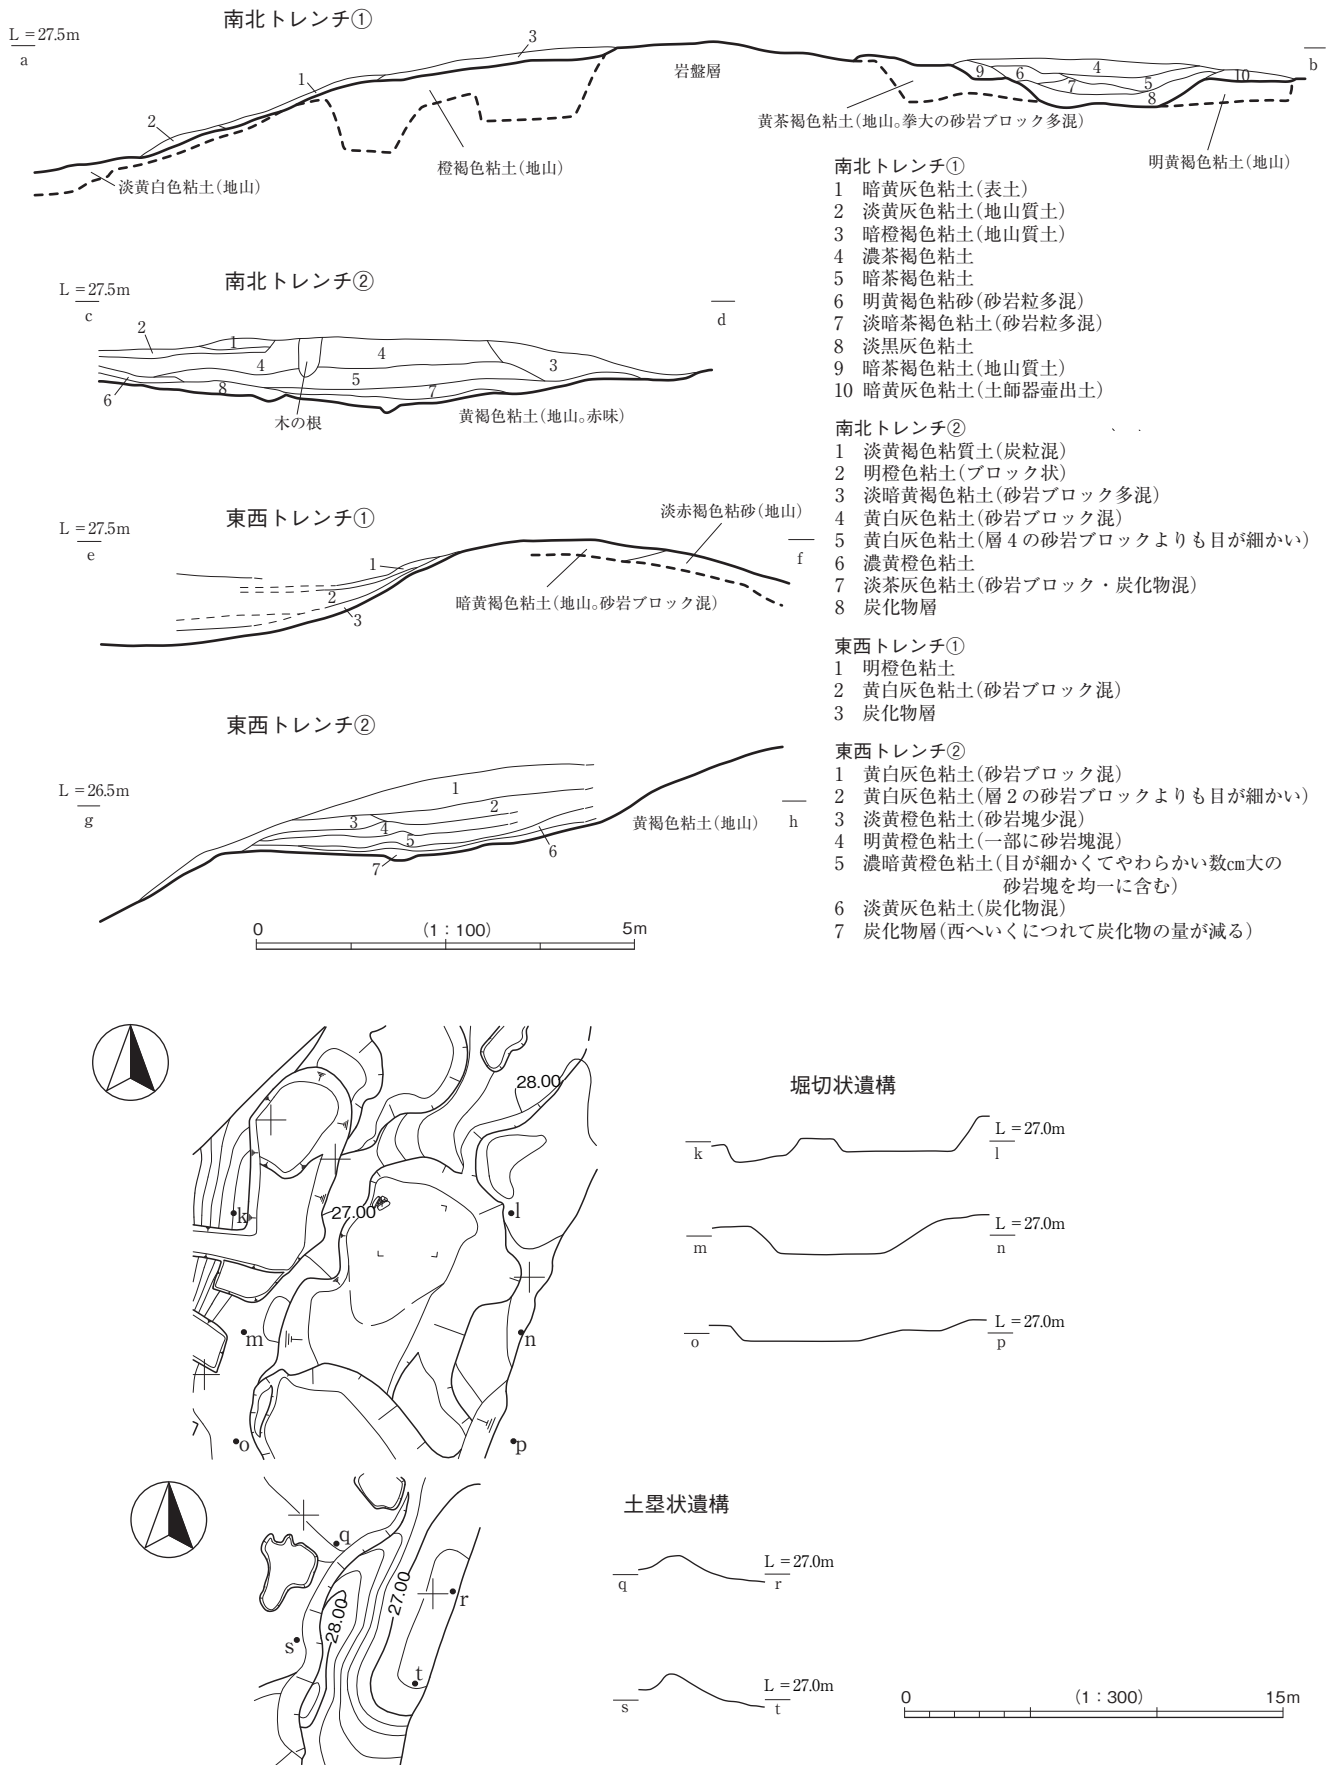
南北トレンチ①

L = 27.5m
a

3
1
2
岩盤層
9 6 4
7 5
8 10
b
黄茶褐色粘土(地山。拳大の砂岩ブロック多混)
橙褐色粘土(地山)
明黄褐色粘土(地山)
淡黄白色粘土(地山)

南北トレンチ①
1 暗黄灰色粘土(表土)
2 淡黄灰色粘土(地山質土)
3 暗橙褐色粘土(地山質土)
4 濃茶褐色粘土
5 暗茶褐色粘土
6 明黄褐色粘砂(砂岩粒多混)
7 淡暗茶褐色粘土(砂岩粒多混)
8 淡黒灰色粘土
9 暗茶褐色粘土(地山質土)
10 暗黄灰色粘土(土師器壷出土)

南北トレンチ②

L = 27.5m
c
d
2
1
4
4
3
8
5
7
6
木の根
黄褐色粘土(地山。赤味)

南北トレンチ②
1 淡黄褐色粘質土(炭粒混)
2 明橙色粘土(ブロック状)
3 淡暗黄褐色粘土(砂岩ブロック多混)
4 黄白灰色粘土(砂岩ブロック混)
5 黄白灰色粘土(層4の砂岩ブロックよりも目が細かい)
6 濃黄橙色粘土
7 淡茶灰色粘土(砂岩ブロック・炭化物混)
8 炭化物層

東西トレンチ①

L = 27.5m
e
淡赤褐色粘砂(地山)
f
1
2
3
暗黄褐色粘土(地山。砂岩ブロック混)

東西トレンチ①
1 明橙色粘土
2 黄白灰色粘土(砂岩ブロック混)
3 炭化物層

東西トレンチ②

L = 26.5m
g
1
2
3
4
5
6
7
黄褐色粘土(地山)
h

東西トレンチ②
1 黄白灰色粘土(砂岩ブロック混)
2 黄白灰色粘土(層2の砂岩ブロックよりも目が細かい)
3 淡黄橙色粘土(砂岩塊少混)
4 明黄橙色粘土(一部に砂岩塊混)
5 濃暗黄橙色粘土(目が細かくてやわらかい数cm大の砂岩塊を均一に含む)
6 淡黄灰色粘土(炭化物混)
7 炭化物層(西へいくにつれて炭化物の量が減る)

0 (1:100) 5m

28.00
27.00
k
l
m
n
o
p

堀切状遺構
k
L = 27.0m
l
m
L = 27.0m
n
o
L = 27.0m
p

q
r
s
t
28.00
27.00

土塁状遺構
q
L = 27.0m
r
s
L = 27.0m
t

0 (1:300) 15m